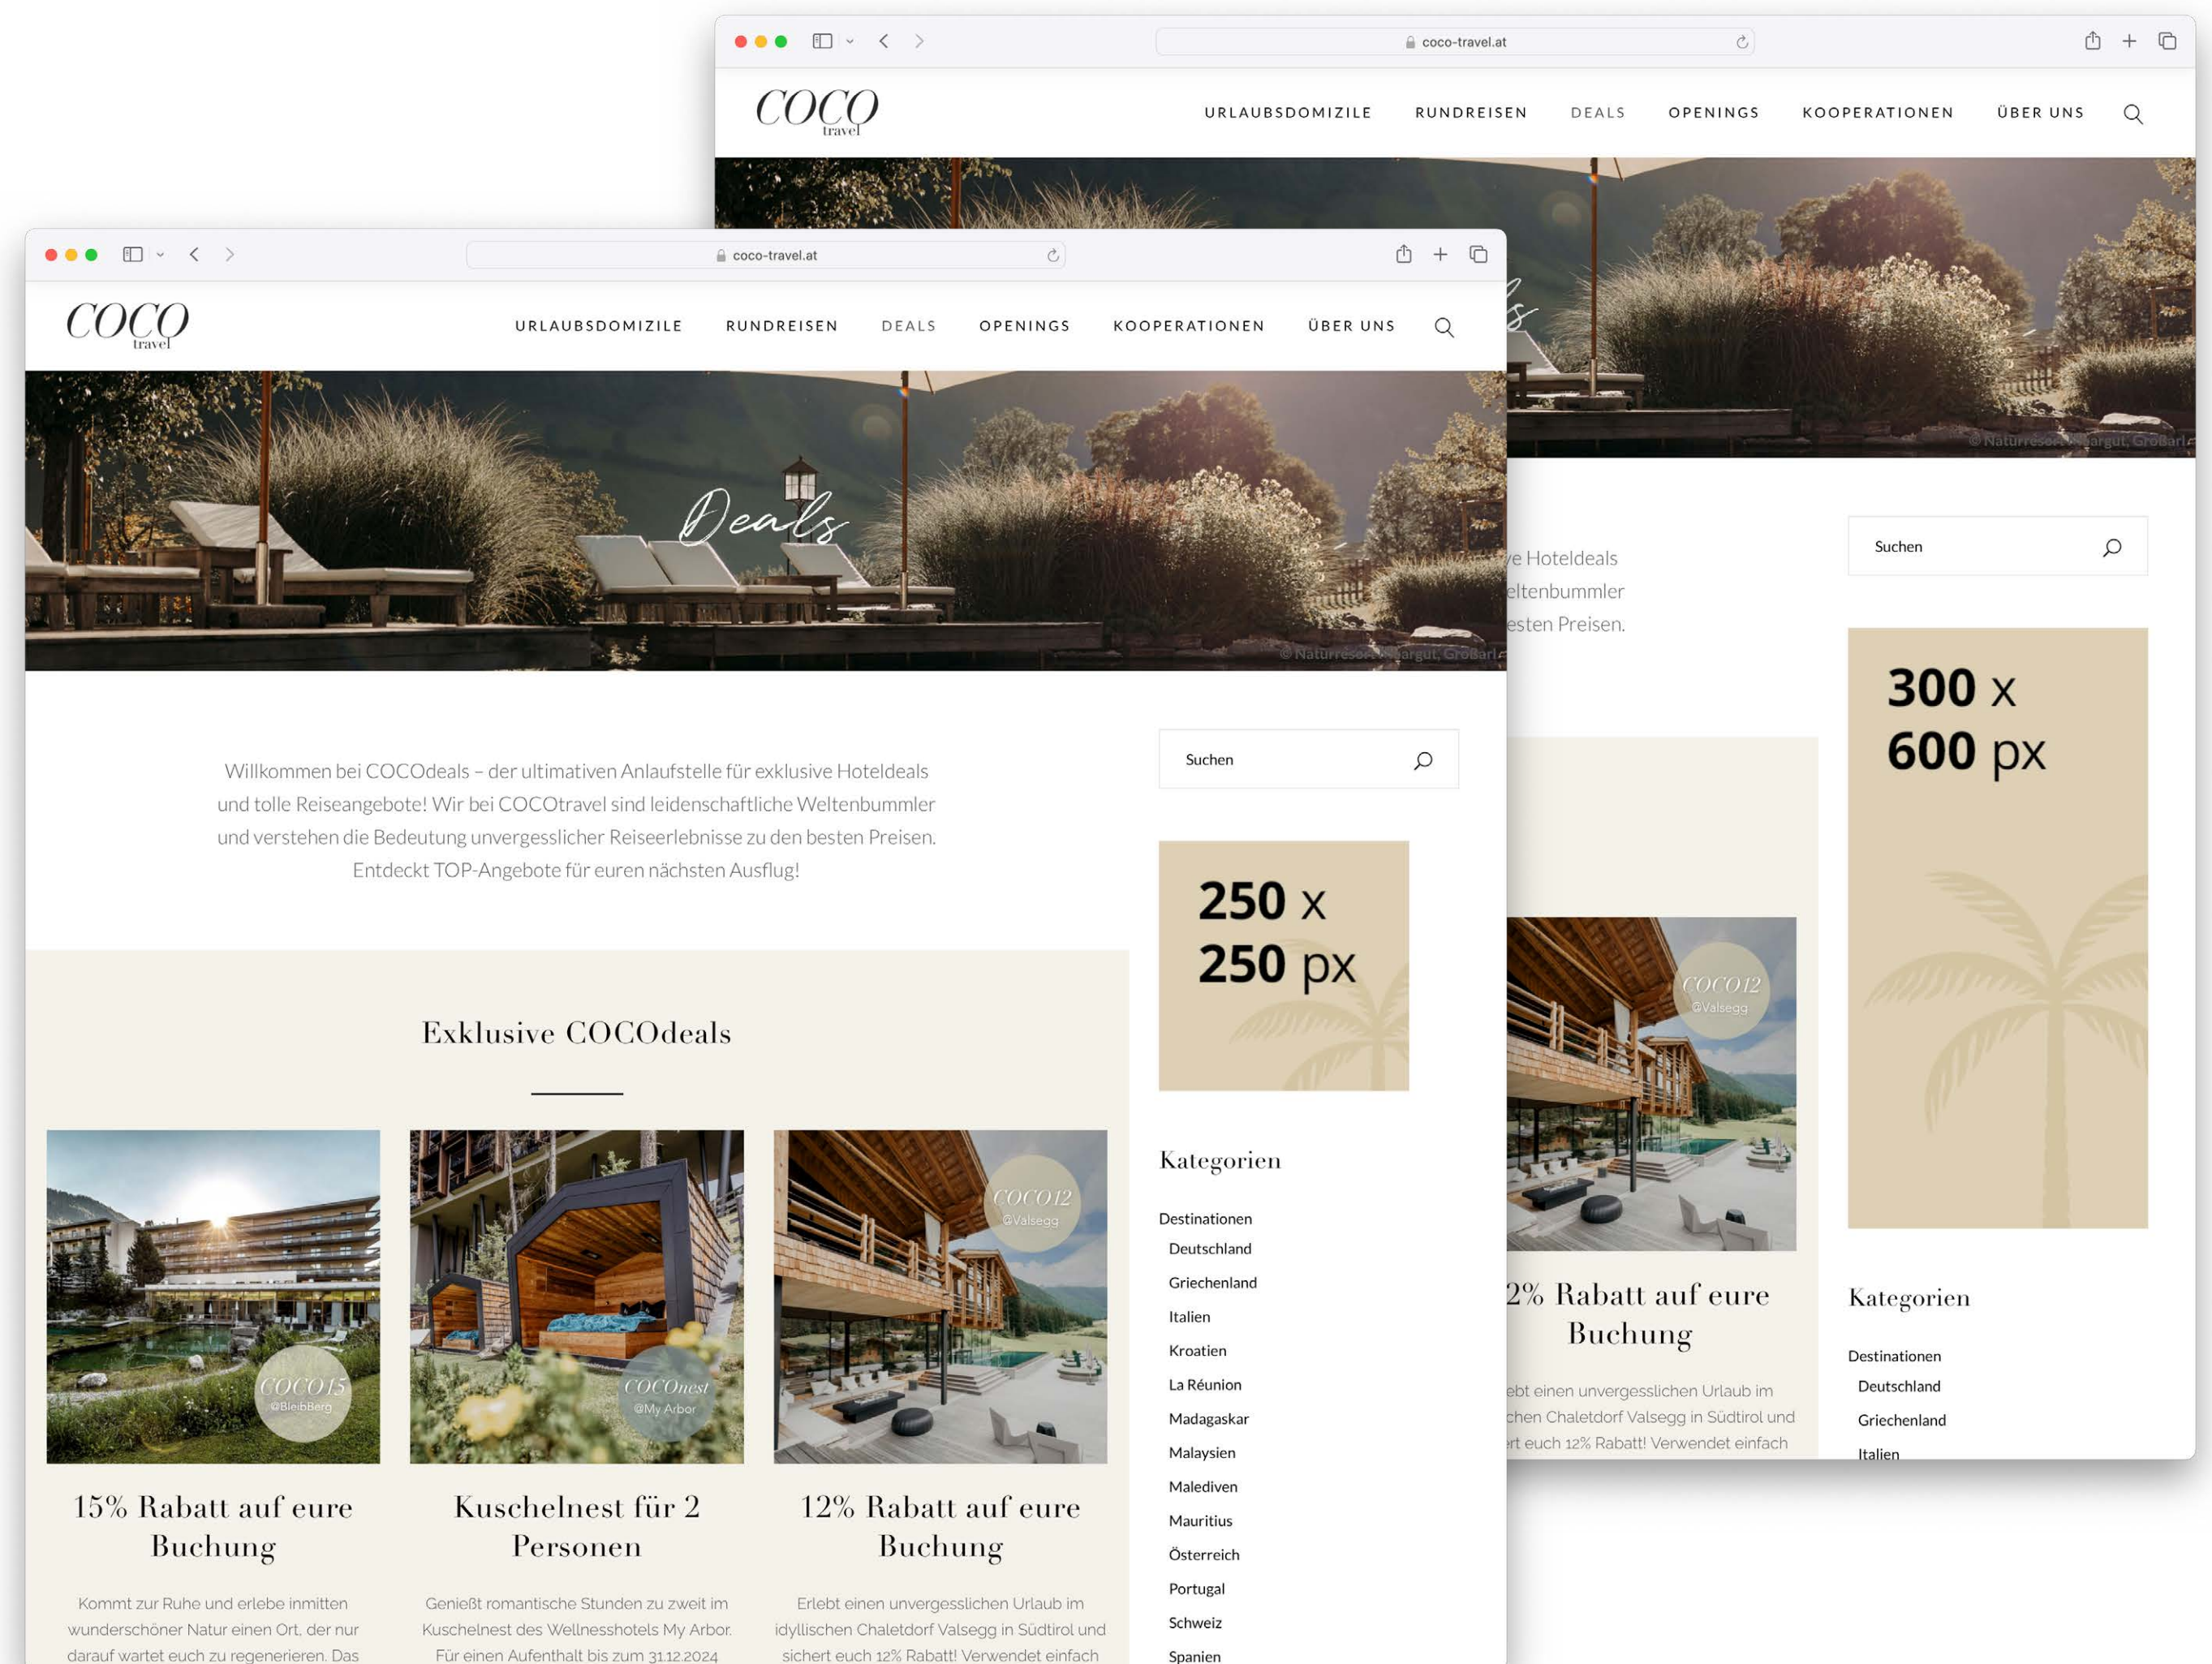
coco-travel.at

COCO travel

URLAUBSDOMIZILE RUNDREISEN DEALS OPENINGS KOOPERATIONEN ÜBER UNS

© Naturresort Bergut, Großarl

Suchen

300 x 600 px

ve Hoteldeals
eltenbummler
esten Preisen.

COCO12 @Valsegg

2% Rabatt auf eure Buchung

ebt einen unvergesslichen Urlaub im
chen Chaletdorf Valsegg in Südtirol und
rt euch 12% Rabatt! Verwendet einfach

Kategorien

Destinationen
Deutschland
Griechenland
Italien

coco-travel.at

COCO travel

URLAUBSDOMIZILE RUNDREISEN DEALS OPENINGS KOOPERATIONEN ÜBER UNS

Deals

© Naturresort Bergut, Großarl

Willkommen bei COCOdeals – der ultimativen Anlaufstelle für exklusive Hoteldeals und tolle Reiseangebote! Wir bei COCOtravel sind leidenschaftliche Weltenbummler und verstehen die Bedeutung unvergesslicher Reiseerlebnisse zu den besten Preisen. Entdeckt TOP-Angebote für euren nächsten Ausflug!

Suchen

250 x 250 px

Exklusive COCOdeals

COCO15 @BleibBerg

COCOnest @My Arbor

COCO12 @Valsegg

15% Rabatt auf eure Buchung

Kommt zur Ruhe und erlebe inmitten wunderschöner Natur einen Ort, der nur darauf wartet euch zu regenerieren. Das

Kuschelnest für 2 Personen

Genießt romantische Stunden zu zweit im Kuschelnest des Wellnesshotels My Arbor. Für einen Aufenthalt bis zum 31.12.2024

12% Rabatt auf eure Buchung

Erlebt einen unvergesslichen Urlaub im idyllischen Chaletdorf Valsegg in Südtirol und sichert euch 12% Rabatt! Verwendet einfach

Kategorien

Destinationen
Deutschland
Griechenland
Italien
Kroatien
La Réunion
Madagaskar
Malaysien
Malediven
Mauritius
Österreich
Portugal
Schweiz
Spanien